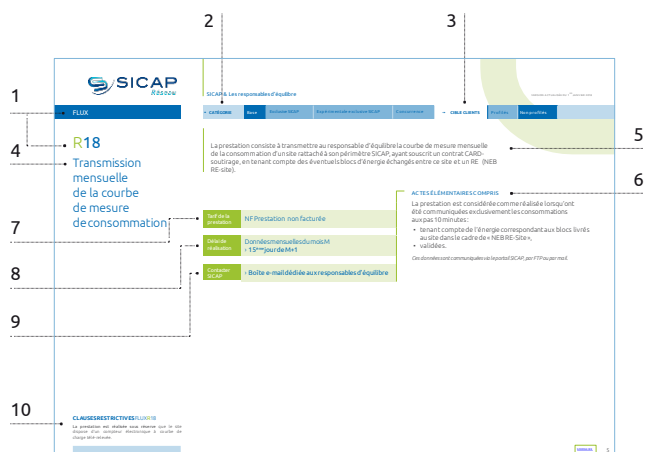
1

2

3

4

5

6

7

8

9

10

SICAP Réseau

SICAP & Les responsables d'équilibre

Applicable à la Publication du 1er septembre 2024

FLUX

CATÉGORIE

Base

Exclusivité SICAP

Expérimentale exclusive SICAP

Concurrence

CIBLE CLIENTS

Profilés

Non profilés

R18

Transmission mensuelle de la courbe de mesure de consommation

La prestation consiste à transmettre au responsable d'équilibre la courbe de mesure mensuelle de la consommation d'un site rattaché à son périmètre SICAP, ayant souscrit un contrat CARD-soutirage, en tenant compte des éventuels blocs d'énergie échangés entre ce site et un RE (NEB RE-site).

ACTES ÉLÉMENTAIRES COMPRIS

La prestation est considérée comme réalisée lorsqu'ont été communiquées exclusivement les consommations au pas 10 minutes:

• tenant compte de l'énergie correspondant aux blocs livrés au site dans le cadre de « NEB RE-Site »,
• validées.

Ces données sont communiquées via le portail SICAP, par FTP ou par mail.

Tarif de la prestation

NF Prestation non facturée

Délai de réalisation

Données mensuelles du mois M
• 15ème jour de M+1

Contacter SICAP

• Boîte e-mail dédiée aux responsables d'équilibre

CLAUSES RESTRICTIVES FLUX R18

La prestation est réalisée sous réserve que le site dispose d'un compteur électronique à courbe de charge télé-relevée.

SOMMAIRE

5